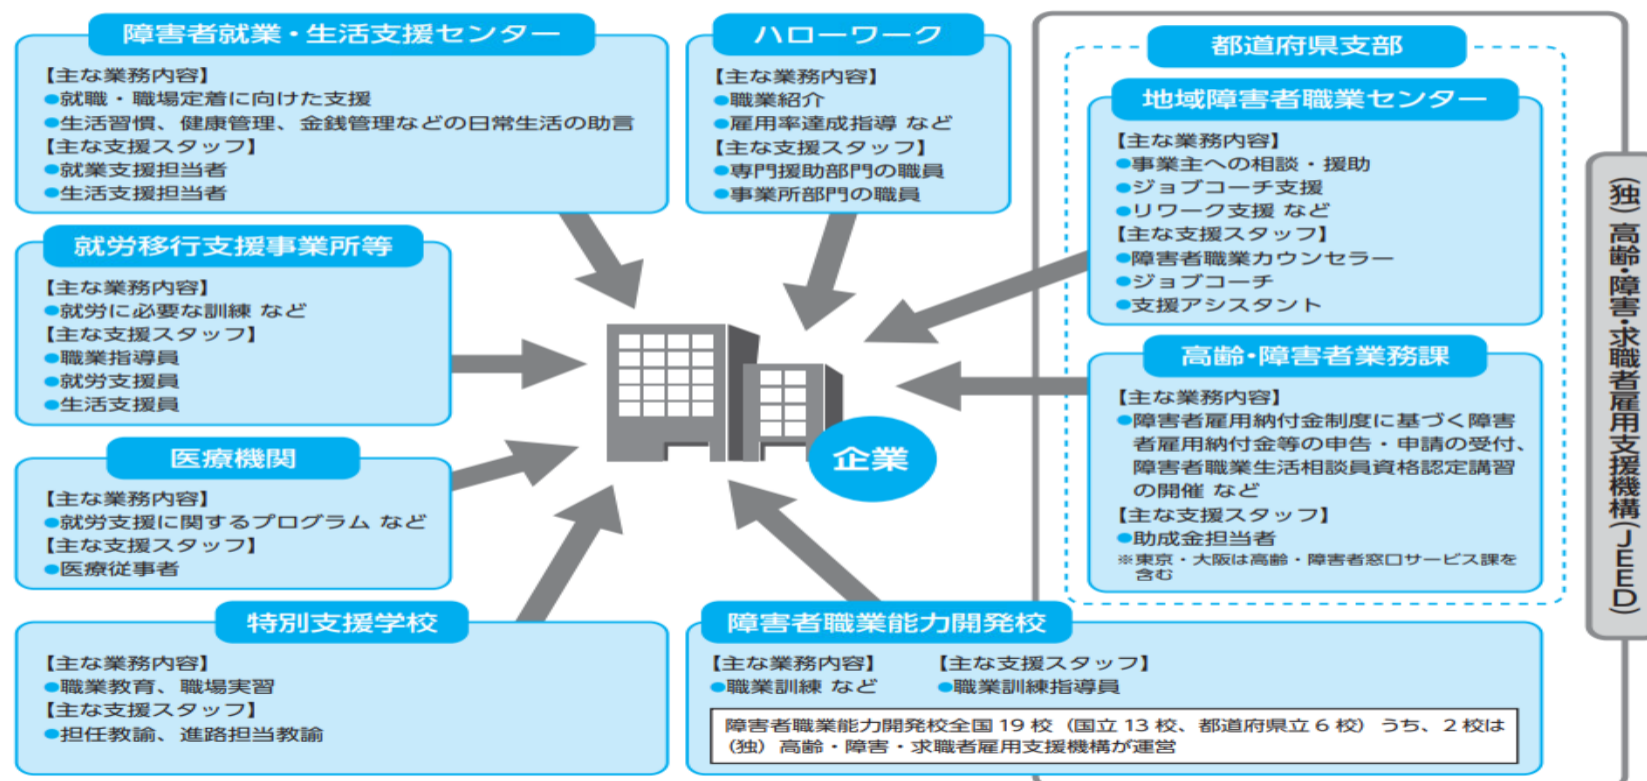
障害者就業・生活支援センター
【主な業務内容】
●就職・職場定着に向けた支援
●生活習慣、健康管理、金銭管理などの日常生活の助言
【主な支援スタッフ】
●就業支援担当者
●生活支援担当者

ハローワーク
【主な業務内容】
●職業紹介
●雇用率達成指導 など
【主な支援スタッフ】
●専門援助部門の職員
●事業所部門の職員

都道府県支部

地域障害者職業センター
【主な業務内容】
●事業主への相談・援助
●ジョブコーチ支援
●リワーク支援 など
【主な支援スタッフ】
●障害者職業カウンセラー
●ジョブコーチ
●支援アシスタント

高齢・障害者業務課
【主な業務内容】
●障害者雇用納付金制度に基づく障害者雇用納付金等の申告・申請の受付、障害者職業生活相談員資格認定講習の開催 など
【主な支援スタッフ】
●助成金担当者
※東京・大阪は高齢・障害者窓口サービス課を含む

（独）高齢・障害・求職者雇用支援機構（JEED）

就労移行支援事業所等
【主な業務内容】
●就労に必要な訓練 など
【主な支援スタッフ】
●職業指導員
●就労支援員
●生活支援員

企業

医療機関
【主な業務内容】
●就労支援に関するプログラム など
【主な支援スタッフ】
●医療従事者

特別支援学校
【主な業務内容】
●職業教育、職場実習
【主な支援スタッフ】
●担任教諭、進路担当教諭

障害者職業能力開発校
【主な業務内容】
●職業訓練 など
【主な支援スタッフ】
●職業訓練指導員
障害者職業能力開発校全国 19 校（国立 13 校、都道府県立 6 校） うち、2 校は（独）高齢・障害・求職者雇用支援機構が運営